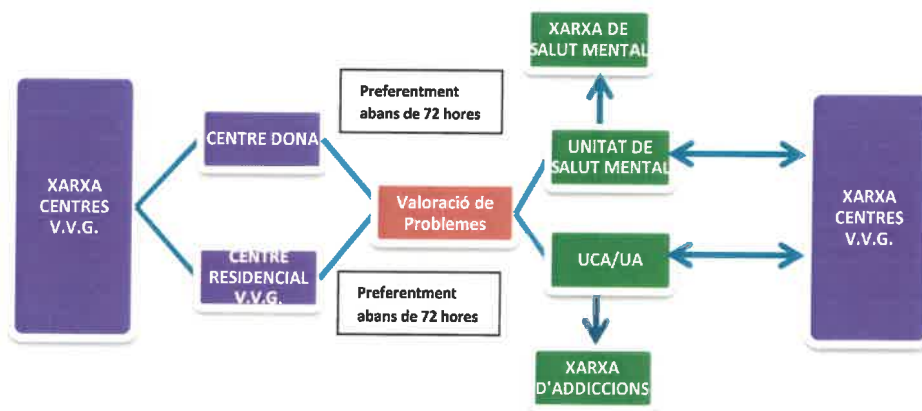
XARXA CENTRES V.V.G.

CENTRE DONA

CENTRE RESIDENCIAL V.V.G.

Preferentment abans de 72 hores

Preferentment abans de 72 hores

Valoració de Problemes

XARXA DE SALUT MENTAL

UNITAT DE SALUT MENTAL

UCA/UA

XARXA D'ADDICCIONS

XARXA CENTRES V.V.G.